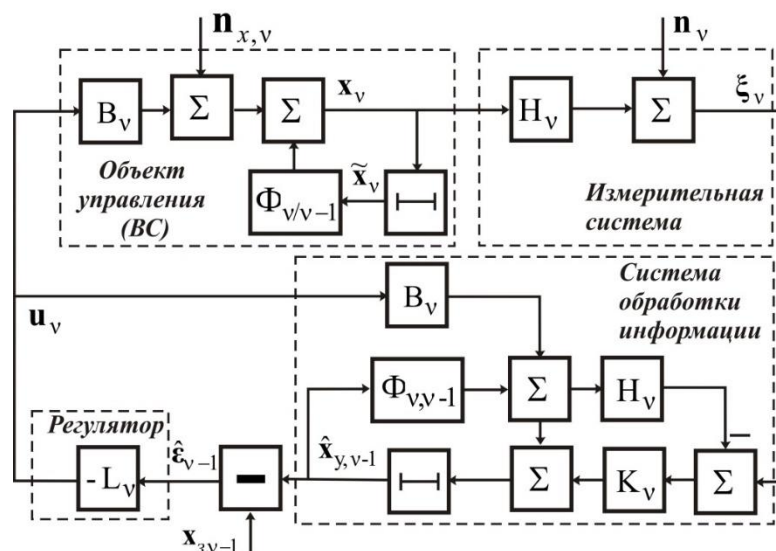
$\mathbf{n}_{x,\nu}$

$\mathbf{n}_{\nu}$

$B_{\nu}$

$\Sigma$

$\Sigma$

$\mathbf{x}_{\nu}$

$H_{\nu}$

$\Sigma$

$\xi_{\nu}$

Объект управления (ВС)

$\Phi_{\nu/\nu-1}$

$\widetilde{\mathbf{x}}_{\nu}$

Измерительная система

Система обработки информации

$\mathbf{u}_{\nu}$

$B_{\nu}$

$\Phi_{\nu,\nu-1}$

$\Sigma$

$H_{\nu}$

Регулятор

$\hat{\mathbf{x}}_{y,\nu-1}$

$-$

$\hat{\boldsymbol{\varepsilon}}_{\nu-1}$

$-L_{\nu}$

$\Sigma$

$K_{\nu}$

$\Sigma$

$\mathbf{x}_{з\nu-1}$